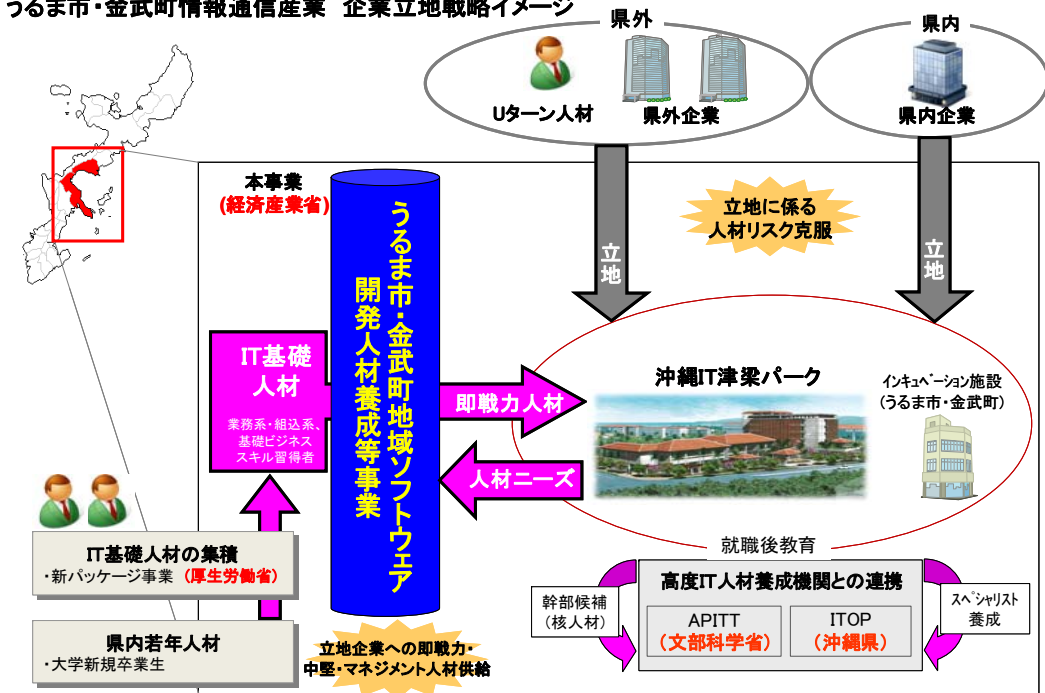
うるま市・金武町情報通信産業　企業立地戦略イメージ

県外

Uターン人材

県外企業

県内

県内企業

本事業
(経済産業省)

うるま市・金武町地域ソフトウェア開発人材養成等事業

立地

立地に係る人材リスク克服

立地

IT基礎人材

業務系・組込系、基礎ビジネススキル習得者

即戦力人材

沖縄IT津梁パーク

インキュベーション施設
(うるま市・金武町)

人材ニーズ

IT基礎人材の集積
・新パッケージ事業（厚生労働省）

県内若年人材
・大学新規卒業生

立地企業への即戦力・中堅・マネジメント人材供給

就職後教育

高度IT人材養成機関との連携

幹部候補
(核人材)

APITT
(文部科学省)

ITOP
(沖縄県)

スペシャリスト
養成